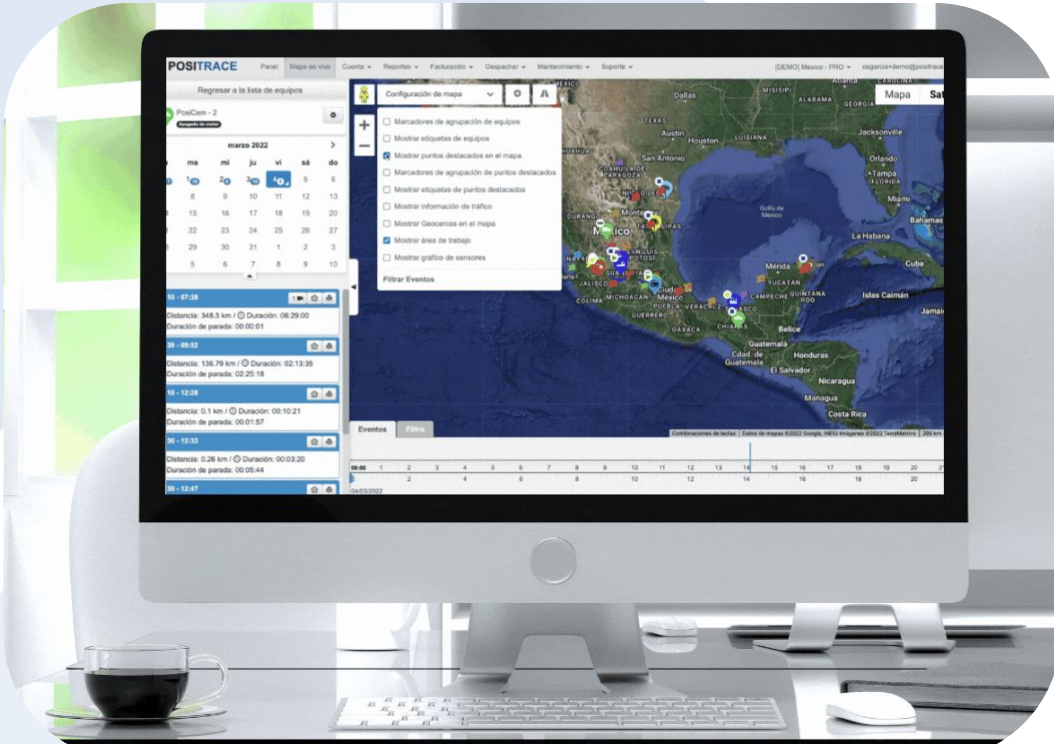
POSITRACE Panel Mapa en vivo Cuenta Reportes Facturación Despachar Mantenimiento Soporte [DEMO] Mexico - PRO osgarcia+demo@positrace

Regresar a la lista de equipos

PosiCam - 2

marzo 2022

| | ma | mi | ju | vi | sá | do |
|---|---|---|---|---|---|---|
| | 1 | 2 | 3 | 4 | 5 | 6 |
| | 8 | 9 | 10 | 11 | 12 | 13 |
| | 15 | 16 | 17 | 18 | 19 | 20 |
| | 22 | 23 | 24 | 25 | 26 | 27 |
| | 29 | 30 | 31 | 1 | 2 | 3 |
| | 5 | 6 | 7 | 8 | 9 | 10 |

10 - 07:38
Distancia: 348.5 km / Duración: 06:29:00
Duración de parada: 00:00:01

39 - 09:52
Distancia: 136.79 km / Duración: 02:13:35
Duración de parada: 02:25:18

16 - 12:28
Distancia: 0.1 km / Duración: 00:10:21
Duración de parada: 00:01:57

30 - 12:33
Distancia: 0.26 km / Duración: 00:03:20
Duración de parada: 00:05:44

39 - 12:47

Configuración de mapa

Marcadores de agrupación de equipos
Mostrar etiquetas de equipos
Mostrar puntos destacados en el mapa
Marcadores de agrupación de puntos destacados
Mostrar etiquetas de puntos destacados
Mostrar información de tráfico
Mostrar Geocercas en el mapa
Mostrar área de trabajo
Mostrar gráfico de sensores
Filtrar Eventos

Mapa Sat

Dallas MISISIPI ALABAMA GEORGIA TEXAS Austin Houston LUISIANA Jacksonville San Antonio Orlando Tampa FLORIDA Miami Golfo de México Bahamas México La Habana Cuba Mérida YUCATÁN CAMPECHE QUINTANA ROO Islas Caimán Jamaica JALISCO COLIMA MICHOACÁN GUERRERO OAXACA CHIAPAS Belice Guatemala Ciudad de Guatemala Honduras El Salvador Nicaragua Managua Costa Rica ZACATECAS SAN LUIS POTOSÍ PUEBLA VERACRUZ TAMAULIPAS DURANGO NAYARIT

Eventos Filtro

Combinaciones de teclas Datos de mapas ©2022 Google, INEGI Imágenes ©2022 TerraMetrics 200 km

00:00 1 2 3 4 5 6 7 8 9 10 11 12 13 14 15 16 17 18 19 20
2 4 6 8 10 12 14 16 18 20
04/03/2022